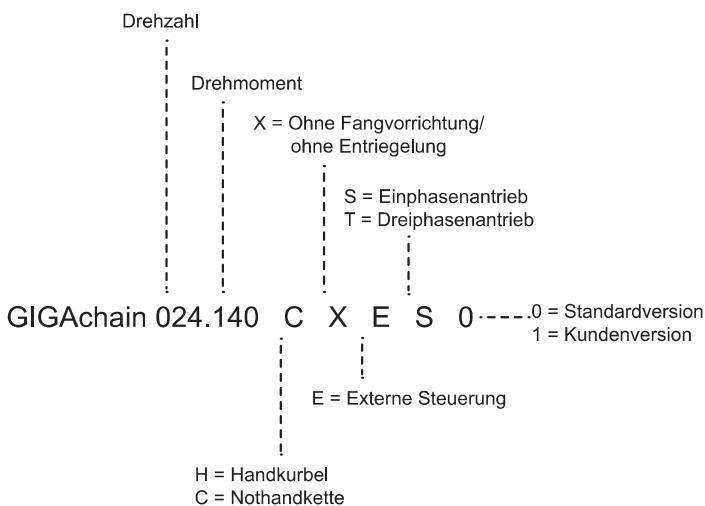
Drehzahl

Drehmoment

X = Ohne Fangvorrichtung/
ohne Entriegelung

S = Einphasenantrieb
T = Dreiphasenantrieb

GIGAchain 024.140 C X E S 0

0 = Standardversion
1 = Kundenversion

E = Externe Steuerung

H = Handkurbel
C = Nothandkette